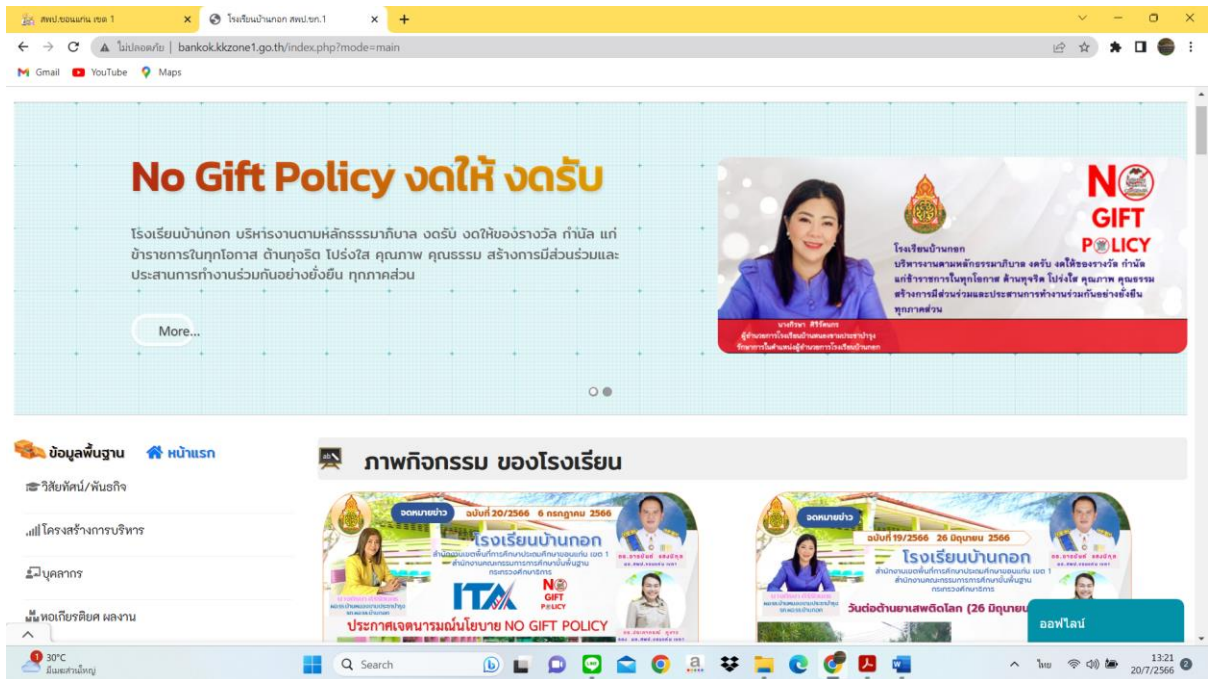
สพป.ขอนแก่น เขต 1 ×
โรงเรียนบ้านนอก สพป.ขก.1 ×
+

ไม่ปลอดภัย | bankok.kkzone1.go.th/index.php?mode=main

Gmail YouTube Maps

No Gift Policy งดให้ งดรับ

โรงเรียนบ้านนอก บริหารงานตามหลักธรรมาภิบาล งดรับ งดให้ของรางวัล กำนัล แก่ข้าราชการในทุกโอกาส ต้านทุจริต โปร่งใส คุณภาพ คุณธรรม สร้างการมีส่วนร่วมและประสานการทำงานร่วมกันอย่างยั่งยืน ทุกภาคส่วน

More...

NO GIFT POLICY

โรงเรียนบ้านนอก
บริหารงานตามหลักธรรมาภิบาล งดรับ งดให้ของรางวัล กำนัล แก่ข้าราชการในทุกโอกาส ต้านทุจริต โปร่งใส คุณภาพ คุณธรรม สร้างการมีส่วนร่วมและประสานการทำงานร่วมกันอย่างยั่งยืน ทุกภาคส่วน

นางกัณหา ศิริจันทร
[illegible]

ข้อมูลพื้นฐาน
หน้าแรก
วิสัยทัศน์/พันธกิจ
โครงสร้างการบริหาร
บุคลากร
หอเกียรติยศ ผลงาน

ภาพกิจกรรม ของโรงเรียน

จดหมายข่าว ฉบับที่ 20/2566 6 กรกฎาคม 2566
โรงเรียนบ้านนอก
สำนักงานเขตพื้นที่การศึกษาประถมศึกษาขอนแก่น เขต 1
สำนักงานคณะกรรมการการศึกษาขั้นพื้นฐาน กระทรวงศึกษาธิการ
ITA
NO GIFT POLICY
ประกาศเจตนารมณ์นโยบาย NO GIFT POLICY

จดหมายข่าว ฉบับที่ 19/2566 26 มิถุนายน 2566
โรงเรียนบ้านนอก
สำนักงานเขตพื้นที่การศึกษาประถมศึกษาขอนแก่น เขต 1
สำนักงานคณะกรรมการการศึกษาขั้นพื้นฐาน กระทรวงศึกษาธิการ
วันต่อต้านยาเสพติดโลก (26 มิถุนาย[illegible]

ออฟไลน์

30°C
มีเมฆส่วนใหญ่
Search
ไทย
13:21
20/7/2566